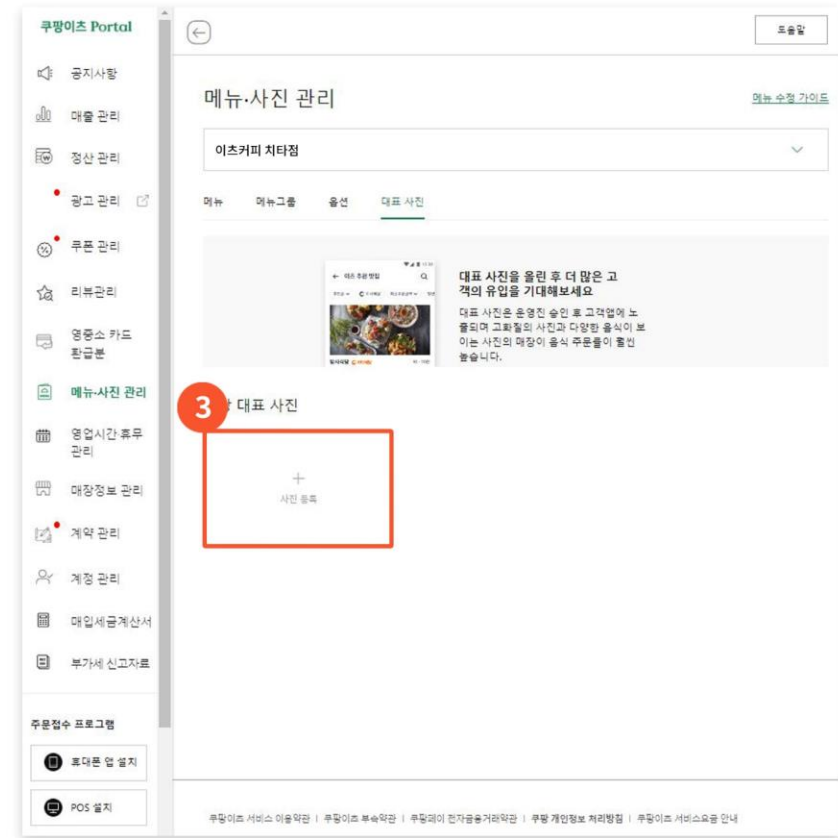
쿠팡이츠 Portal

공지사항
매출 관리
정산 관리
광고 관리
쿠폰 관리
리뷰관리
영중소 카드 환급분
메뉴·사진 관리
영업시간 휴무 관리
매장정보 관리
계약 관리
계정 관리
매입세금계산서
부가세 신고자료

주문접수 프로그램
휴대폰 앱 설치
POS 설치

도움말

메뉴·사진 관리
메뉴 수정 가이드

이츠커피 치타점

메뉴 메뉴그룹 옵션 대표 사진

← 이츠 주문 맛집

대표 사진을 올린 후 더 많은 고객의 유입을 기대해보세요
대표 사진은 운영진 승인 후 고객앱에 노출되며 고화질의 사진과 다양한 음식이 보이는 사진의 매장이 음식 주문률이 훨씬 높습니다.

3
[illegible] 대표 사진

+
사진 등록

쿠팡이츠 서비스 이용약관 | 쿠팡이츠 부속약관 | 쿠팡페이 전자금융거래약관 | 쿠팡 개인정보 처리방침 | 쿠팡이츠 서비스요금 안내